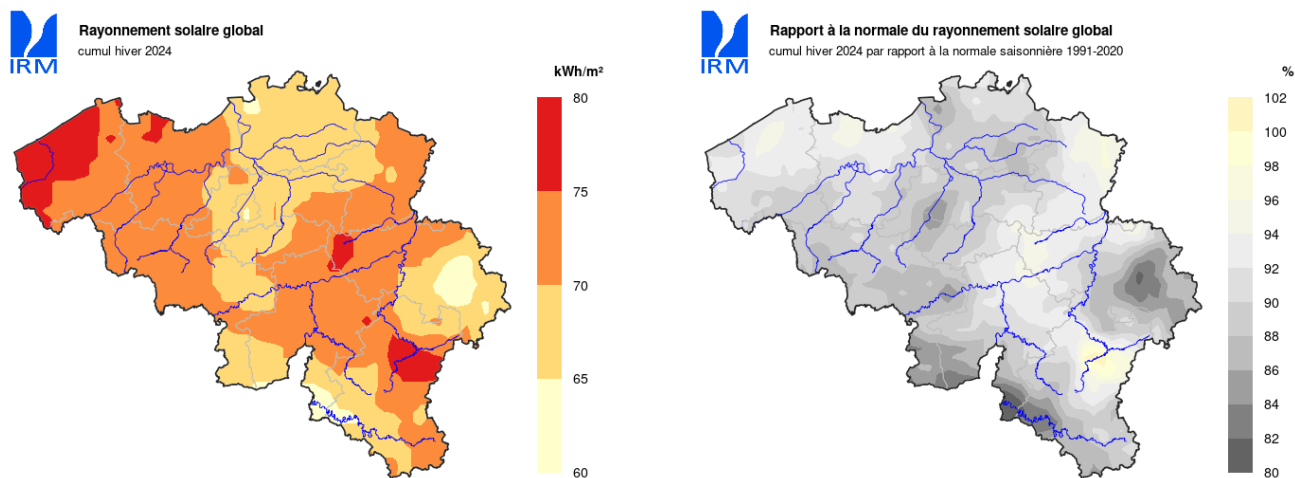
IRM

Rayonnement solaire global
cumul hiver 2024

kWh/m²
80
75
70
65
60

IRM

Rapport à la normale du rayonnement solaire global
cumul hiver 2024 par rapport à la normale saisonnière 1991-2020

%
102
100
98
96
94
92
90
88
86
84
82
80